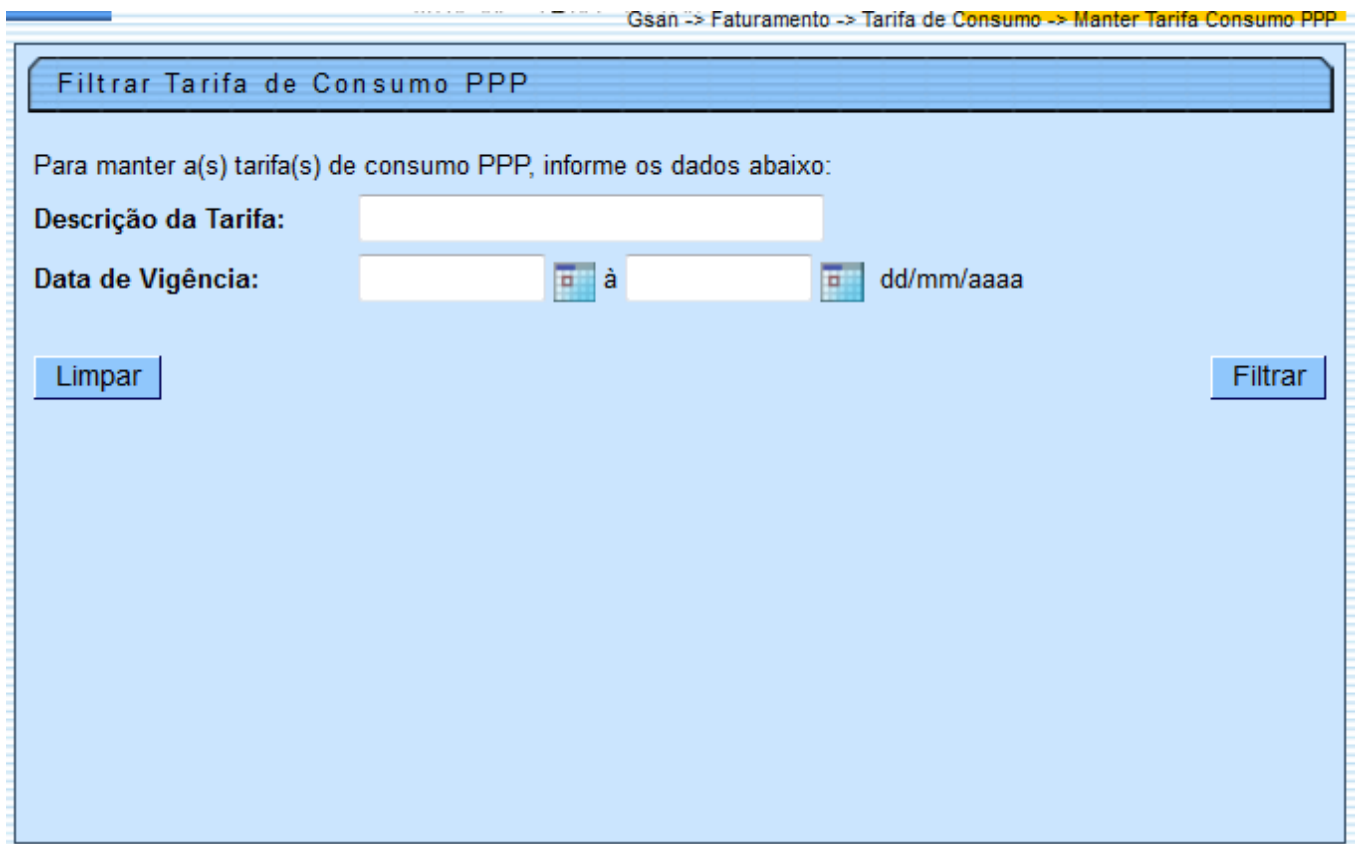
Gsan -> Faturamento -> Tarifa de Consumo -> Manter Tarifa Consumo PPP

Filtrar Tarifa de Consumo PPP

Para manter a(s) tarifa(s) de consumo PPP, informe os dados abaixo:

**Descrição da Tarifa:**

**Data de Vigência:** à dd/mm/aaaa

Limpar

Filtrar